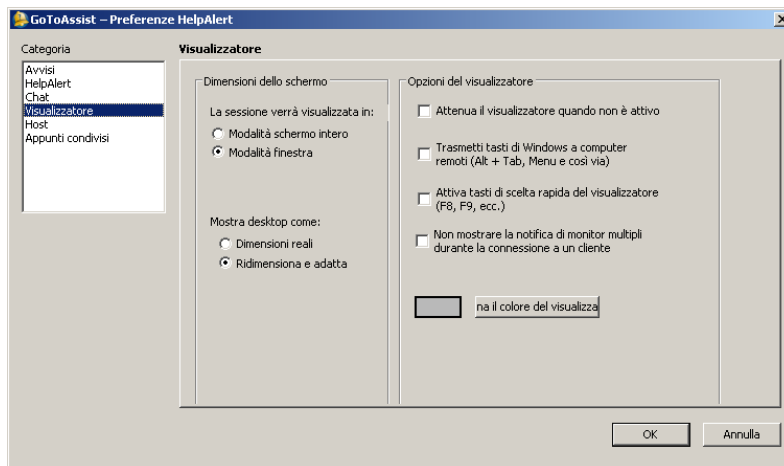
GoToAssist – Preferenze HelpAlert

Categoria

Avvisi
HelpAlert
Chat
Visualizzatore
Host
Appunti condivisi

Visualizzatore

Dimensioni dello schermo

La sessione verrà visualizzata in:

Modalità schermo intero

Modalità finestra

Mostra desktop come:

Dimensioni reali

Ridimensiona e adatta

Opzioni del visualizzatore

Attenua il visualizzatore quando non è attivo

Trasmetti tasti di Windows a computer remoti (Alt + Tab, Menu e così via)

Attiva tasti di scelta rapida del visualizzatore (F8, F9, ecc.)

Non mostrare la notifica di monitor multipli durante la connessione a un cliente

na il colore del visualizza

OK

Annulla